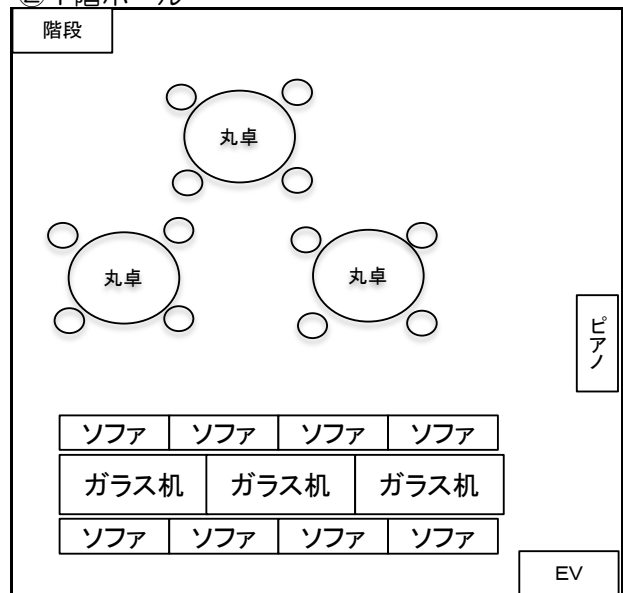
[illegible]階ホール

階段

丸卓

丸卓

丸卓

ピアノ

| ソファ | ソファ | ソファ | ソファ |
|---|---|---|---|

| ガラス机 | ガラス机 | ガラス机 |
|---|---|---|

| ソファ | ソファ | ソファ | ソファ |
|---|---|---|---|

EV